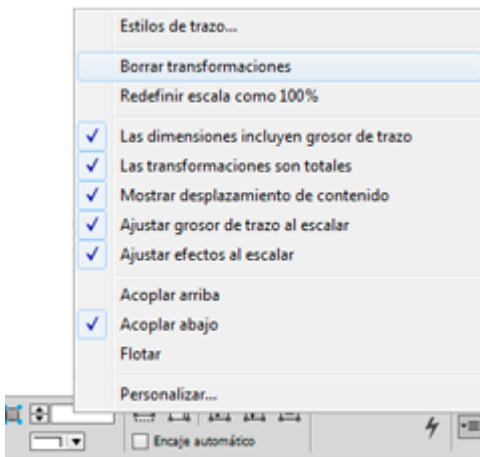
Estilos de trazo...

Borrar transformaciones

Redefinir escala como 100%

Las dimensiones incluyen grosor de trazo

Las transformaciones son totales

Mostrar desplazamiento de contenido

Ajustar grosor de trazo al escalar

Ajustar efectos al escalar

Acoplar arriba

Acoplar abajo

Flotar

Personalizar...

Encaje automático